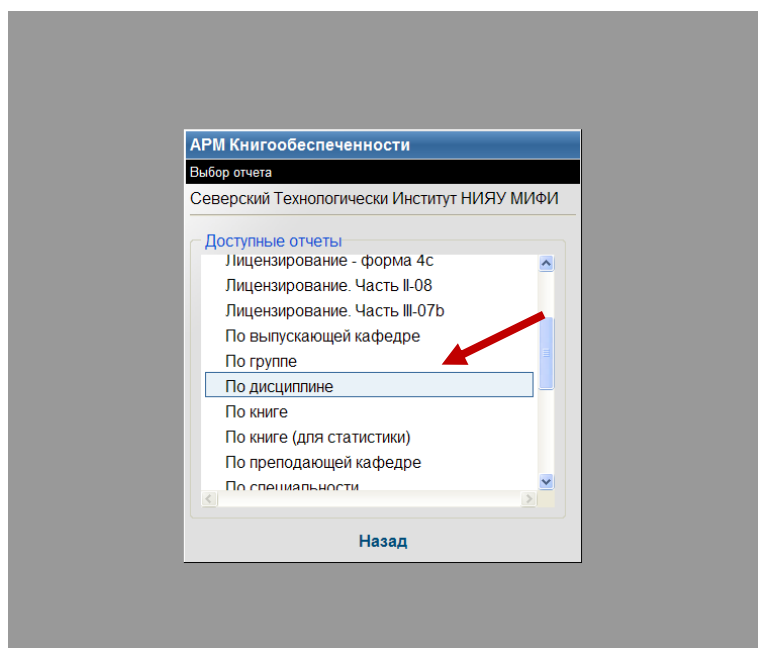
АРМ Книгообеспеченности

Выбор отчета

Северский Технологически Институт НИЯУ МИФИ

Доступные отчеты

Лицензирование - форма 4с

Лицензирование. Часть II-08

Лицензирование. Часть III-07b

По выпускающей кафедре

По группе

По дисциплине

По книге

По книге (для статистики)

По преподающей кафедре

По специальности

Назад